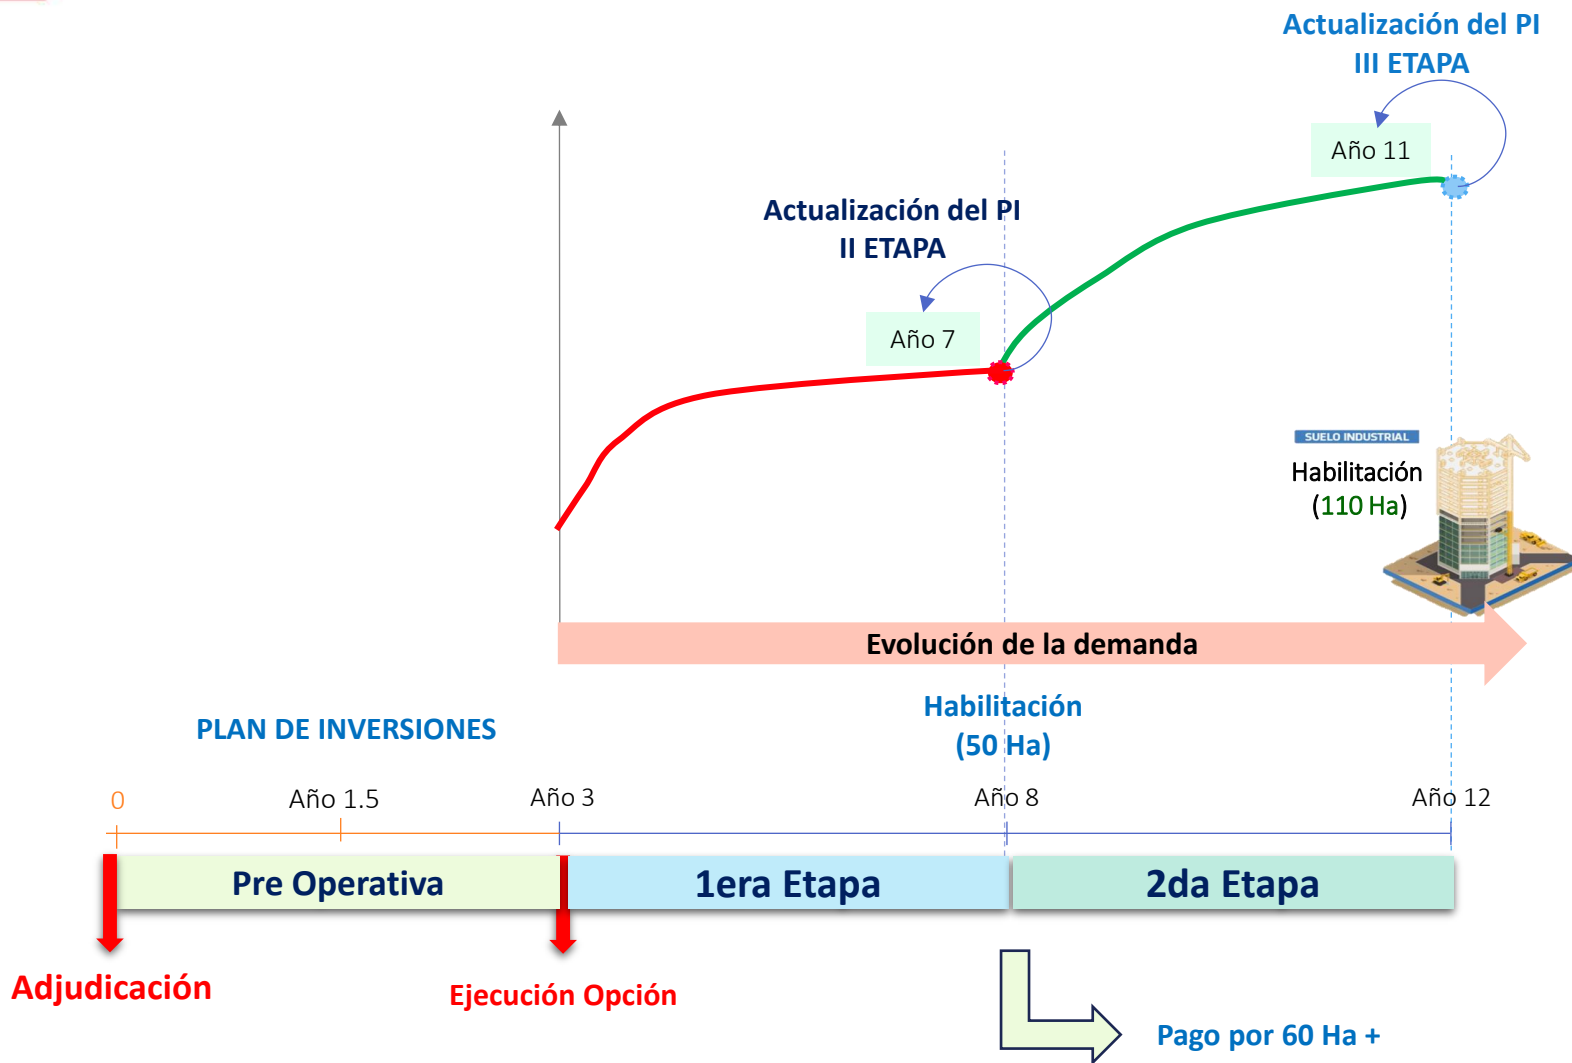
Actualización del PI
III ETAPA

Año 11

Actualización del PI
II ETAPA

Año 7

SUELO INDUSTRIAL
Habilitación
(110 Ha)

Evolución de la demanda

Habilitación
(50 Ha)

PLAN DE INVERSIONES

0
Año 1.5
Año 3
Año 8
Año 12

Pre Operativa
1era Etapa
2da Etapa

Adjudicación
Ejecución Opción

Pago por 60 Ha +